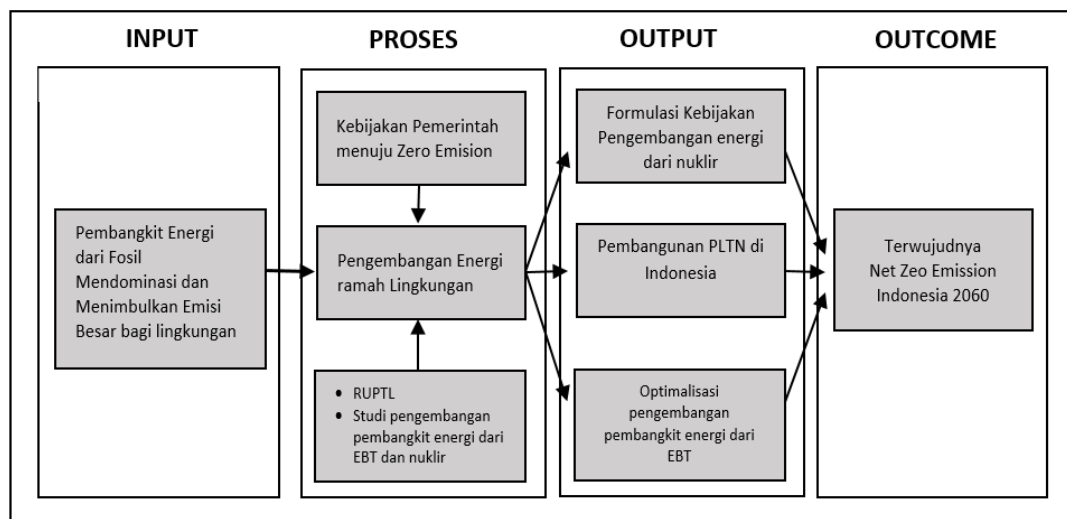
INPUT

Pembangkit Energi dari Fosil Mendominasi dan Menimbulkan Emisi Besar bagi lingkungan

PROSES

Kebijakan Pemerintah menuju Zero Emision

Pengembangan Energi ramah Lingkungan

- RUPTL
- Studi pengembangan pembangkit energi dari EBT dan nuklir

OUTPUT

Formulasi Kebijakan Pengembangan energi dari nuklir

Pembangunan PLTN di Indonesia

Optimalisasi pengembangan pembangkit energi dari EBT

OUTCOME

Terwujudnya Net Zeo Emission Indonesia 2060